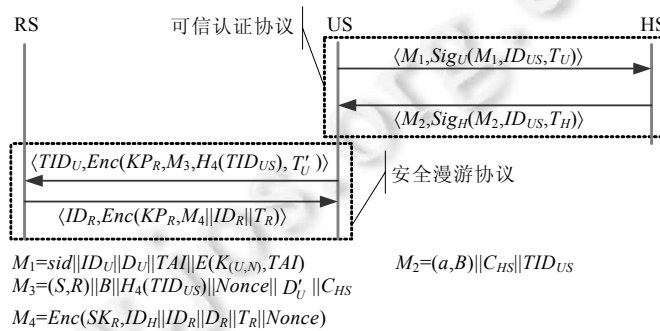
RS

可信认证协议

US

HS

$\langle M_1, Sig_U(M_1, ID_{US}, T_U)\rangle$

$\langle M_2, Sig_H(M_2, ID_{US}, T_H)\rangle$

$\langle TID_U, Enc(KP_R, M_3, H_4(TID_{US}), T_U')\rangle$

安全漫游协议

$\langle ID_R, Enc(KP_R, M_4||ID_R||T_R)\rangle$

$M_1=sid||ID_U||D_U||TAI||E(K_{(U,N)}, TAI)$

$M_2=(a,B)||C_{HS}||TID_{US}$

$M_3=(S,R)||B||H_4(TID_{US})||Nonce||D_U'||C_{HS}$

$M_4=Enc(SK_R, ID_H||ID_R||D_R||T_R||Nonce)$